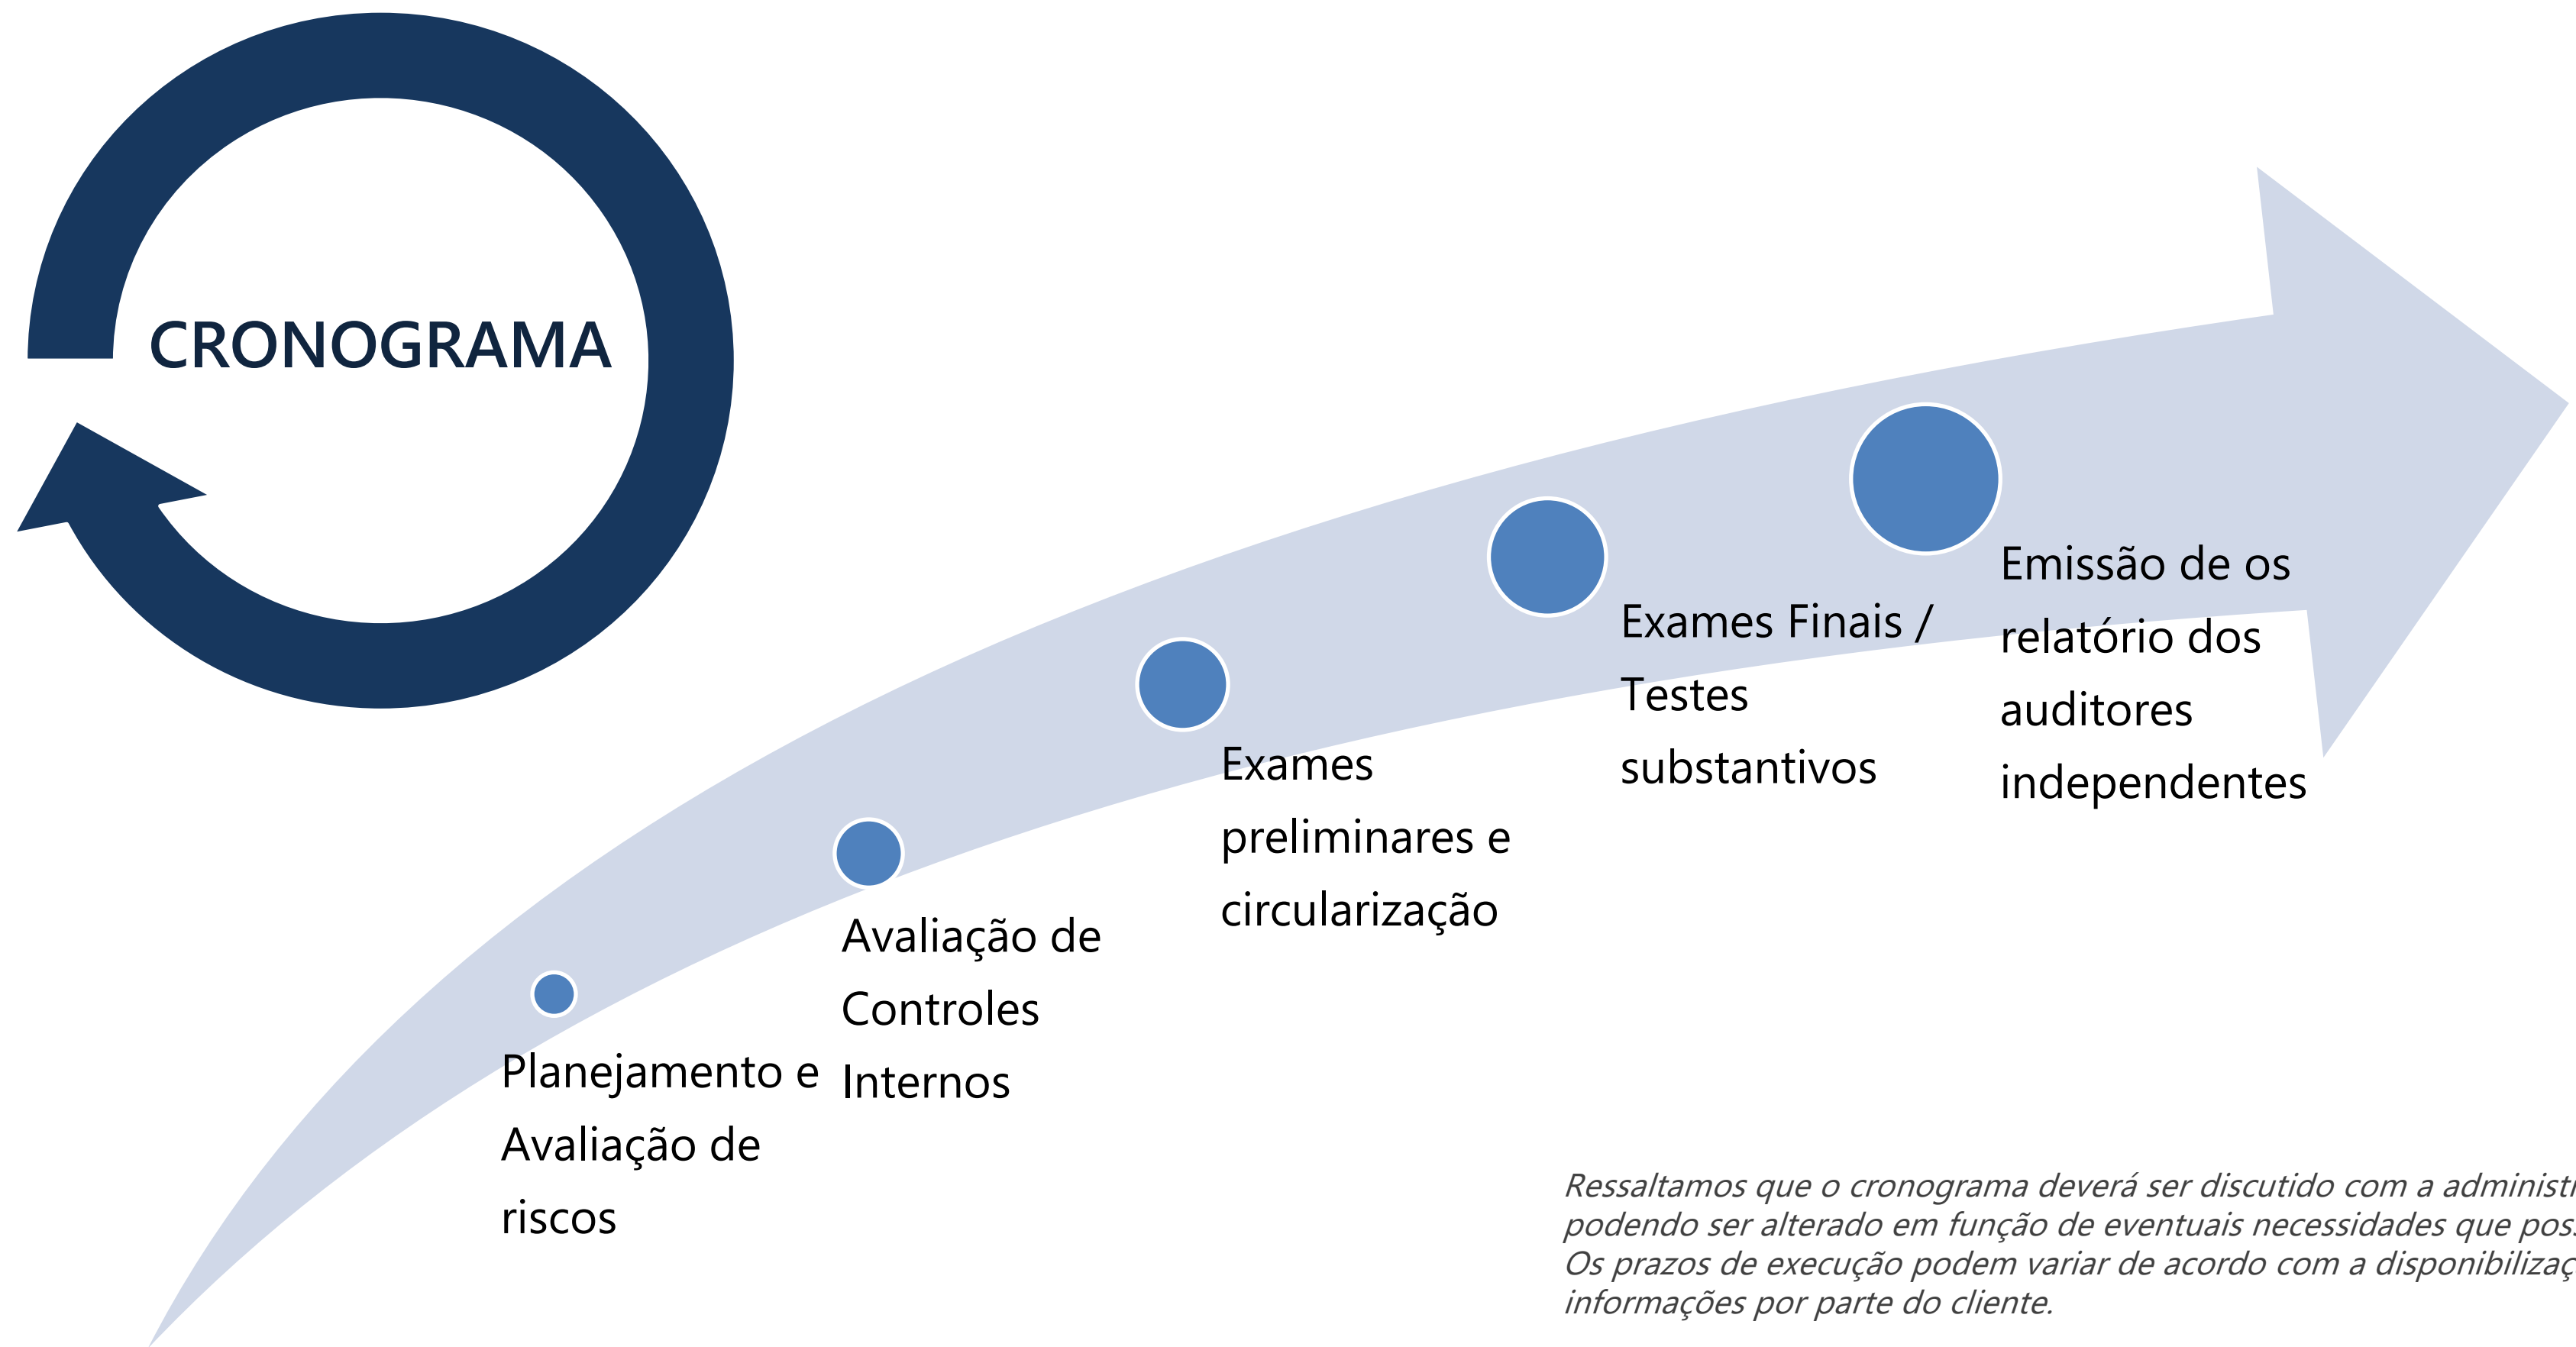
CRONOGRAMA

Planejamento e Avaliação de riscos

Avaliação de Controles Internos

Exames preliminares e circularização

Exames Finais / Testes substantivos

Emissão de os relatório dos auditores independentes

Ressaltamos que o cronograma deverá ser discutido com a administ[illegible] podendo ser alterado em função de eventuais necessidades que pos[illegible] Os prazos de execução podem variar de acordo com a disponibiliza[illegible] informações por parte do cliente.